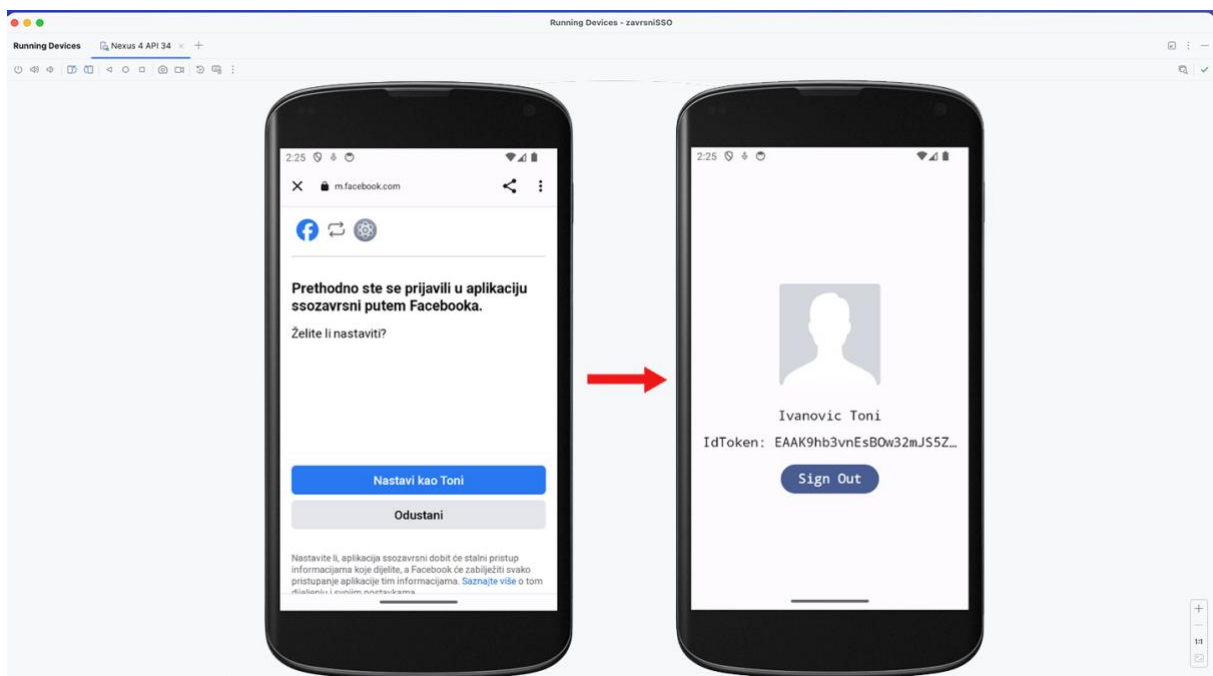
Running Devices - zavrsniSSO

Running Devices Nexus 4 API 34

2:25

m.facebook.com

Prethodno ste se prijavili u aplikaciju ssozavrsni putem Facebooka.

Želite li nastaviti?

Nastavi kao Toni

Odustani

Nastavite li, aplikacija ssozavrsni dobit će stalni pristup informacijama koje dijelite, a Facebook će zabilježiti svako pristupanje aplikacije tim informacijama. Saznajte više o tom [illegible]

2:25

Ivanovic Toni

IdToken: EAAK9hb3vnEsBOw32mJS5Z…

Sign Out

1:1